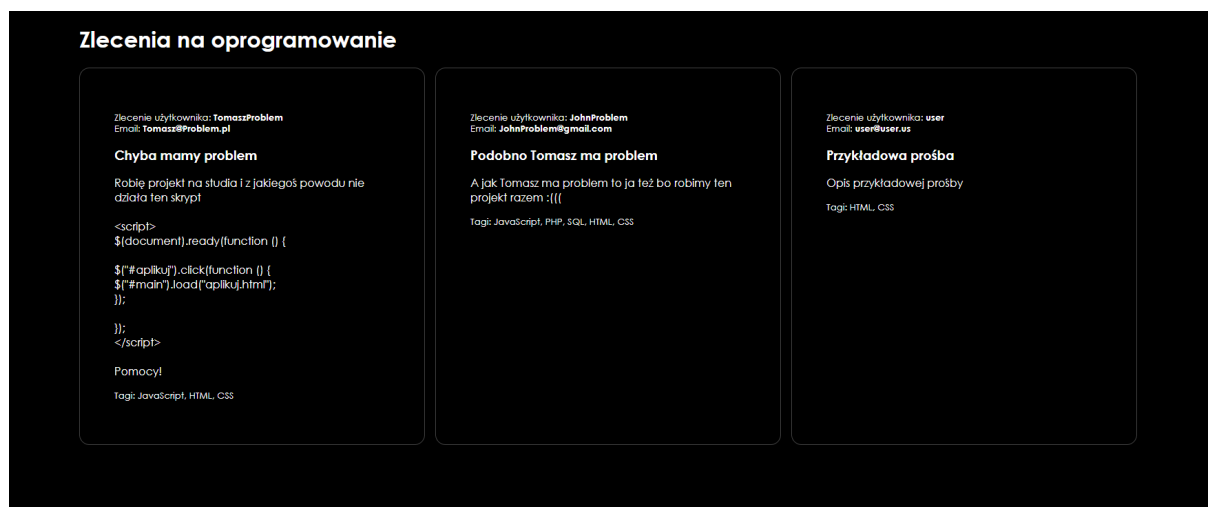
Zlecenia na oprogramowanie

Zlecenie użytkownika: TomaszProblem
Email: Tomasz@Problem.pl

Chyba mamy problem

Robię projekt na studia i z jakiegoś powodu nie działa ten skrypt

<script>
$(document).ready(function () {

$("#aplikuj").click(function () {
$("#main").load("aplikuj.html");
});

});
</script>

Pomocy!

Tagi: JavaScript, HTML, CSS

Zlecenie użytkownika: JohnProblem
Email: JohnProblem@gmail.com

Podobno Tomasz ma problem

A jak Tomasz ma problem to ja też bo robimy ten projekt razem :(((

Tagi: JavaScript, PHP, SQL, HTML, CSS

Zlecenie użytkownika: user
Email: user@user.us

Przykładowa prośba

Opis przykładowej prośby

Tagi: HTML, CSS